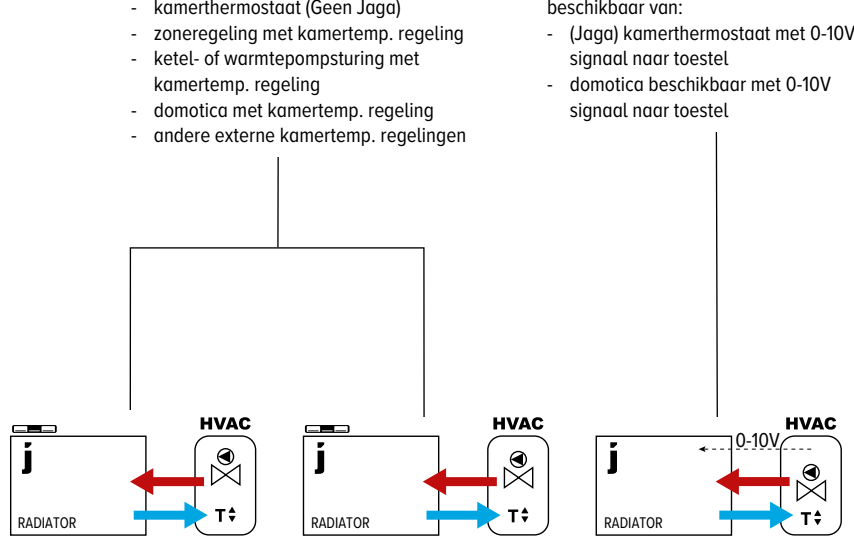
- kamerthermostaat (Geen Jaga)
- zoneregeling met kamertemp. regeling
- ketel- of warmtepompsturing met kamertemp. regeling
- domotica met kamertemp. regeling
- andere externe kamertemp. regelingen

beschikbaar van:
- (Jaga) kamerthermostaat met 0-10V signaal naar toestel
- domotica beschikbaar met 0-10V signaal naar toestel

j
RADIATOR
HVAC
T

j
RADIATOR
HVAC
T

j
0-10V
RADIATOR
HVAC
T